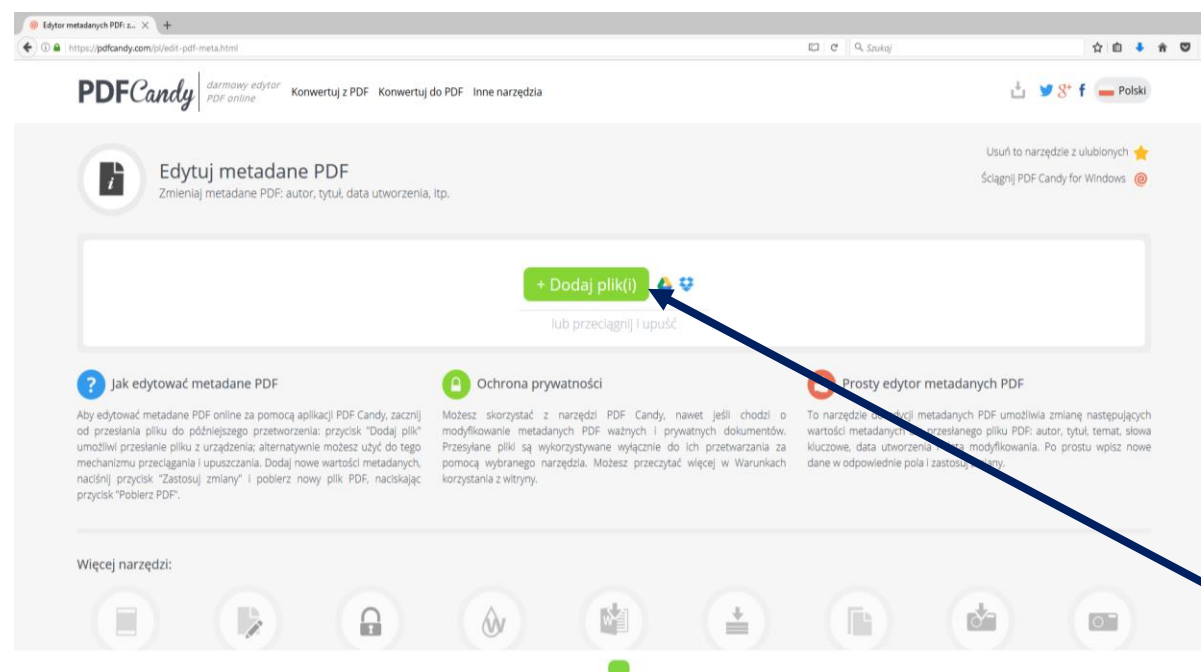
Edytor metadanych PDF: z... ×

https://pdfcandy.com/pl/edit-pdf-meta.html

Szukaj

PDFCandy darmowy edytor PDF online

Konwertuj z PDF Konwertuj do PDF Inne narzędzia

Polski

Edytuj metadane PDF

Zmieniaj metadane PDF: autor, tytuł, data utworzenia, itp.

Usuń to narzędzie z ulubionych

Ściągnij PDF Candy for Windows

+ Dodaj plik(i)

lub przeciągnij i upuść

Jak edytować metadane PDF

Aby edytować metadane PDF online za pomocą aplikacji PDF Candy, zacznij od przesłania pliku do późniejszego przetworzenia: przycisk "Dodaj plik" umożliwi przesłanie pliku z urządzenia; alternatywnie możesz użyć do tego mechanizmu przeciągania i upuszczania. Dodaj nowe wartości metadanych, naciśnij przycisk "Zastosuj zmiany" i pobierz nowy plik PDF, naciskając przycisk "Pobierz PDF".

Ochrona prywatności

Możesz skorzystać z narzędzi PDF Candy, nawet jeśli chodzi o modyfikowanie metadanych PDF ważnych i prywatnych dokumentów. Przesyłane pliki są wykorzystywane wyłącznie do ich przetwarzania za pomocą wybranego narzędzia. Możesz przeczytać więcej w Warunkach korzystania z witryny.

Prosty edytor metadanych PDF

To narzędzie do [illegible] metadanych PDF umożliwia zmianę następujących wartości metadanych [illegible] przesłanego pliku PDF: autor, tytuł, temat, słowa kluczowe, data utworzenia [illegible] modyfikowania. Po prostu wpisz nowe dane w odpowiednie pola i zastosuj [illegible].

Więcej narzędzi: